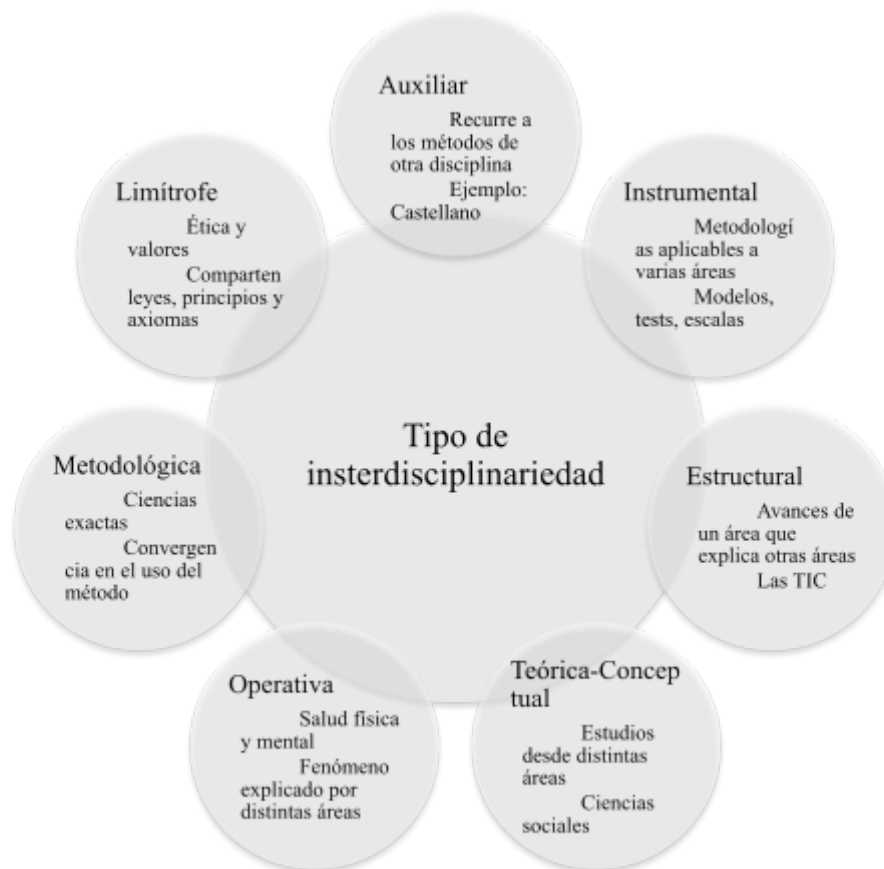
Auxiliar
Recurre a los métodos de otra disciplina
Ejemplo: Castellano

Instrumental
Metodologías aplicables a varias áreas
Modelos, tests, escalas

Estructural
Avances de un área que explica otras áreas
Las TIC

Teórica-Conceptual
Estudios desde distintas áreas
Ciencias sociales

Operativa
Salud física y mental
Fenómeno explicado por distintas áreas

Metodológica
Ciencias exactas
Convergencia en el uso del método

Limítrofe
Ética y valores
Comparten leyes, principios y axiomas

Tipo de insterdisciplinariedad